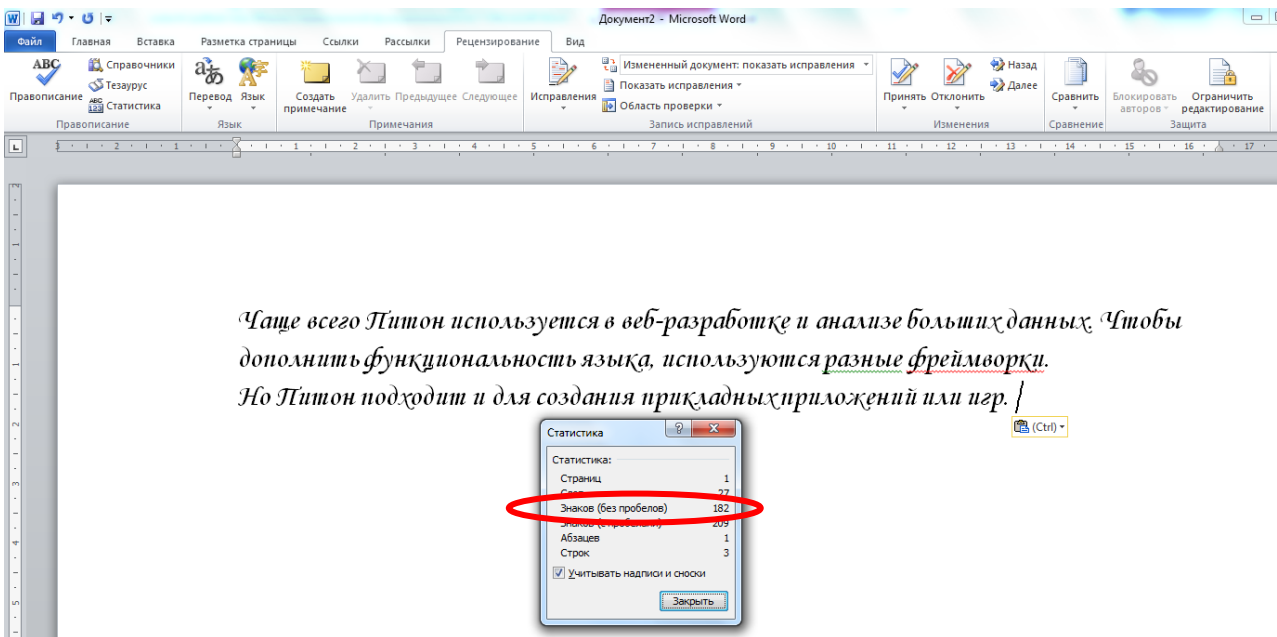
Документ2 - Microsoft Word

Файл Главная Вставка Разметка страницы Ссылки Рассылки Рецензирование Вид

Правописание Справочники Тезаурус Статистика
Правописание
Перевод Язык
Язык
Создать примечание Удалить Предыдущее Следующее
Примечания
Исправления Измененный документ: показать исправления Показать исправления Область проверки
Запись исправлений
Принять Отклонить Назад Далее
Изменения
Сравнить
Сравнение
Блокировать авторов Ограничить редактирование
Защита

Чаще всего Питон используется в веб-разработке и анализе больших данных. Чтобы дополнить функциональность языка, используются разные фреймворки.
Но Питон подходит и для создания прикладных приложений или игр.

(Ctrl)

Статистика

Статистика:

| | |
|---|---|
| Страниц | 1 |
| Слов | 27 |
| Знаков (без пробелов) | 182 |
| Знаков (с пробелами) | 209 |
| Абзацев | 1 |
| Строк | 3 |

Учитывать надписи и сноски

Закрыть